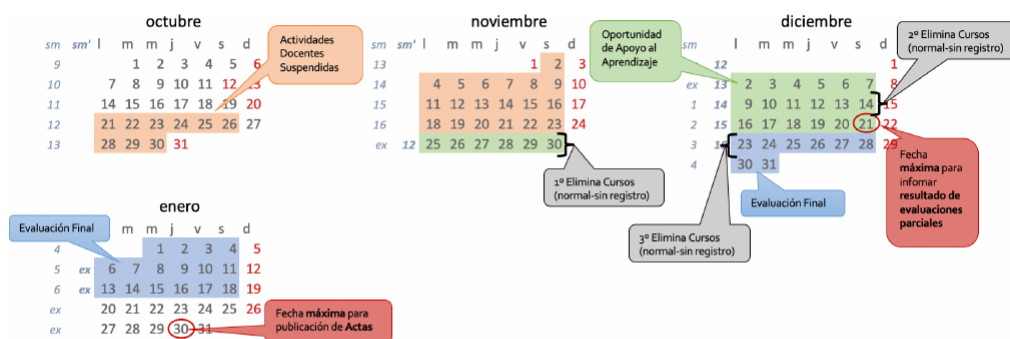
octubre

| sm | sm' | l | m | m | j | v | s | d |
|---|---|---|---|---|---|---|---|---|
| 9 | | | 1 | 2 | 3 | 4 | 5 | 6 |
| 10 | | 7 | 8 | 9 | 10 | 11 | 12 | 13 |
| 11 | | 14 | 15 | 16 | 17 | 18 | 19 | 20 |
| 12 | | 21 | 22 | 23 | 24 | 25 | 26 | 27 |
| 13 | | 28 | 29 | 30 | 31 | | | |

Actividades Docentes Suspendidas

noviembre

| sm | sm' | l | m | m | j | v | s | d |
|---|---|---|---|---|---|---|---|---|
| 13 | | | | | | 1 | 2 | 3 |
| 14 | | 4 | 5 | 6 | 7 | 8 | 9 | 10 |
| 15 | | 11 | 12 | 13 | 14 | 15 | 16 | 17 |
| 16 | | 18 | 19 | 20 | 21 | 22 | 23 | 24 |
| ex | 12 | 25 | 26 | 27 | 28 | 29 | 30 | |

1º Elimina Cursos (normal-sin registro)

Oportunidad de Apoyo al Aprendizaje

diciembre

| sm | sm' | l | m | m | j | v | s | d |
|---|---|---|---|---|---|---|---|---|
| | 12 | | | | | | | 1 |
| ex | 13 | 2 | 3 | 4 | 5 | 6 | 7 | 8 |
| 1 | 14 | 9 | 10 | 11 | 12 | 13 | 14 | 15 |
| 2 | 15 | 16 | 17 | 18 | 19 | 20 | 21 | 22 |
| 3 | 16 | 23 | 24 | 25 | 26 | 27 | 28 | 29 |
| 4 | | 30 | 31 | | | | | |

2º Elimina Cursos (normal-sin registro)

Fecha máxima para infomar resultado de evaluaciones parciales

3º Elimina Cursos (normal-sin registro)

Evaluación Final

enero

| sm | sm' | l | m | m | j | v | s | d |
|---|---|---|---|---|---|---|---|---|
| 4 | | | | 1 | 2 | 3 | 4 | 5 |
| 5 | ex | 6 | 7 | 8 | 9 | 10 | 11 | 12 |
| 6 | ex | 13 | 14 | 15 | 16 | 17 | 18 | 19 |
| ex | | 20 | 21 | 22 | 23 | 24 | 25 | 26 |
| ex | | 27 | 28 | 29 | 30 | 31 | | |

Evaluación Final

Fecha máxima para publicación de Actas